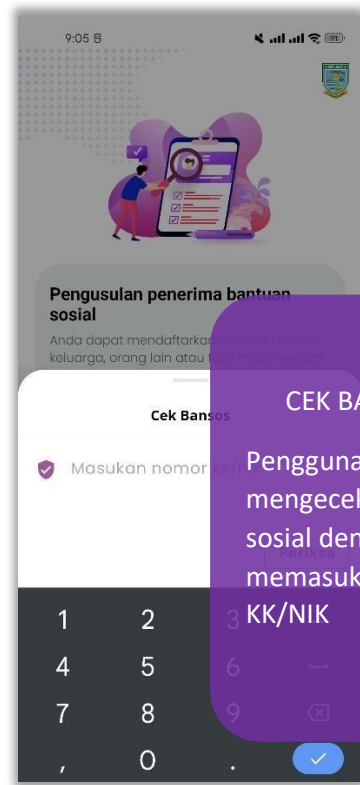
9:05

Pengusulan penerima bantuan sosial

Anda dapat mendaftarkan diri anda sendiri, keluarga, orang lain atau fakir miskin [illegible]

Cek Bansos

Masukan nomor KK/

Periksa

CEK BA

Pengguna mengecek sosial den memasuk KK/NIK

1
2
4
5
6
7
8
9
,
0
.